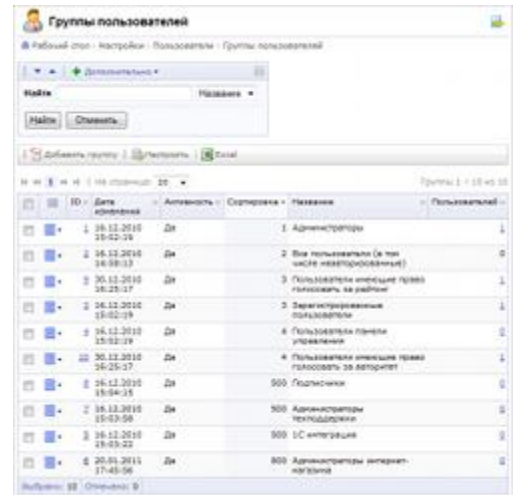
Группы пользователей

Рабочий стол · Настройки · Пользователи · Группы пользователей

Дополнительно

Найти Название

Найти Отменить

Добавить группу | Настроить | Excel

1 на странице: 20 Группы 1 - 10 из 10

| | | ID | Дата изменения | Активность | Сортировка | Название | Пользователей |
|---|---|---|---|---|---|---|---|
| | | 1 | 16.12.2010 15:02:16 | Да | 1 | Администраторы | 1 |
| | | 2 | 16.12.2010 16:00:13 | Да | 2 | Все пользователи (в том числе неавторизованные) | 0 |
| | | 3 | 30.12.2010 16:25:17 | Да | 3 | Пользователи имеющие право голосовать за рейтинг | 1 |
| | | 5 | 16.12.2010 15:02:19 | Да | 3 | Зарегистрированные пользователи | 1 |
| | | 6 | 16.12.2010 15:02:19 | Да | 4 | Пользователи панели управления | 0 |
| | | 10 | 30.12.2010 16:25:17 | Да | 4 | Пользователи имеющие право голосовать за авторитет | 1 |
| | | 8 | 16.12.2010 15:04:15 | Да | 500 | Подписчики | 0 |
| | | 7 | 16.12.2010 15:03:58 | Да | 500 | Администраторы техподдержки | 0 |
| | | 9 | 16.12.2010 15:03:22 | Да | 500 | 1С интеграция | 0 |
| | | 4 | 20.01.2011 17:45:56 | Да | 800 | Администраторы интернет-магазина | 0 |

Выбрано: 10 Отмечено: 0